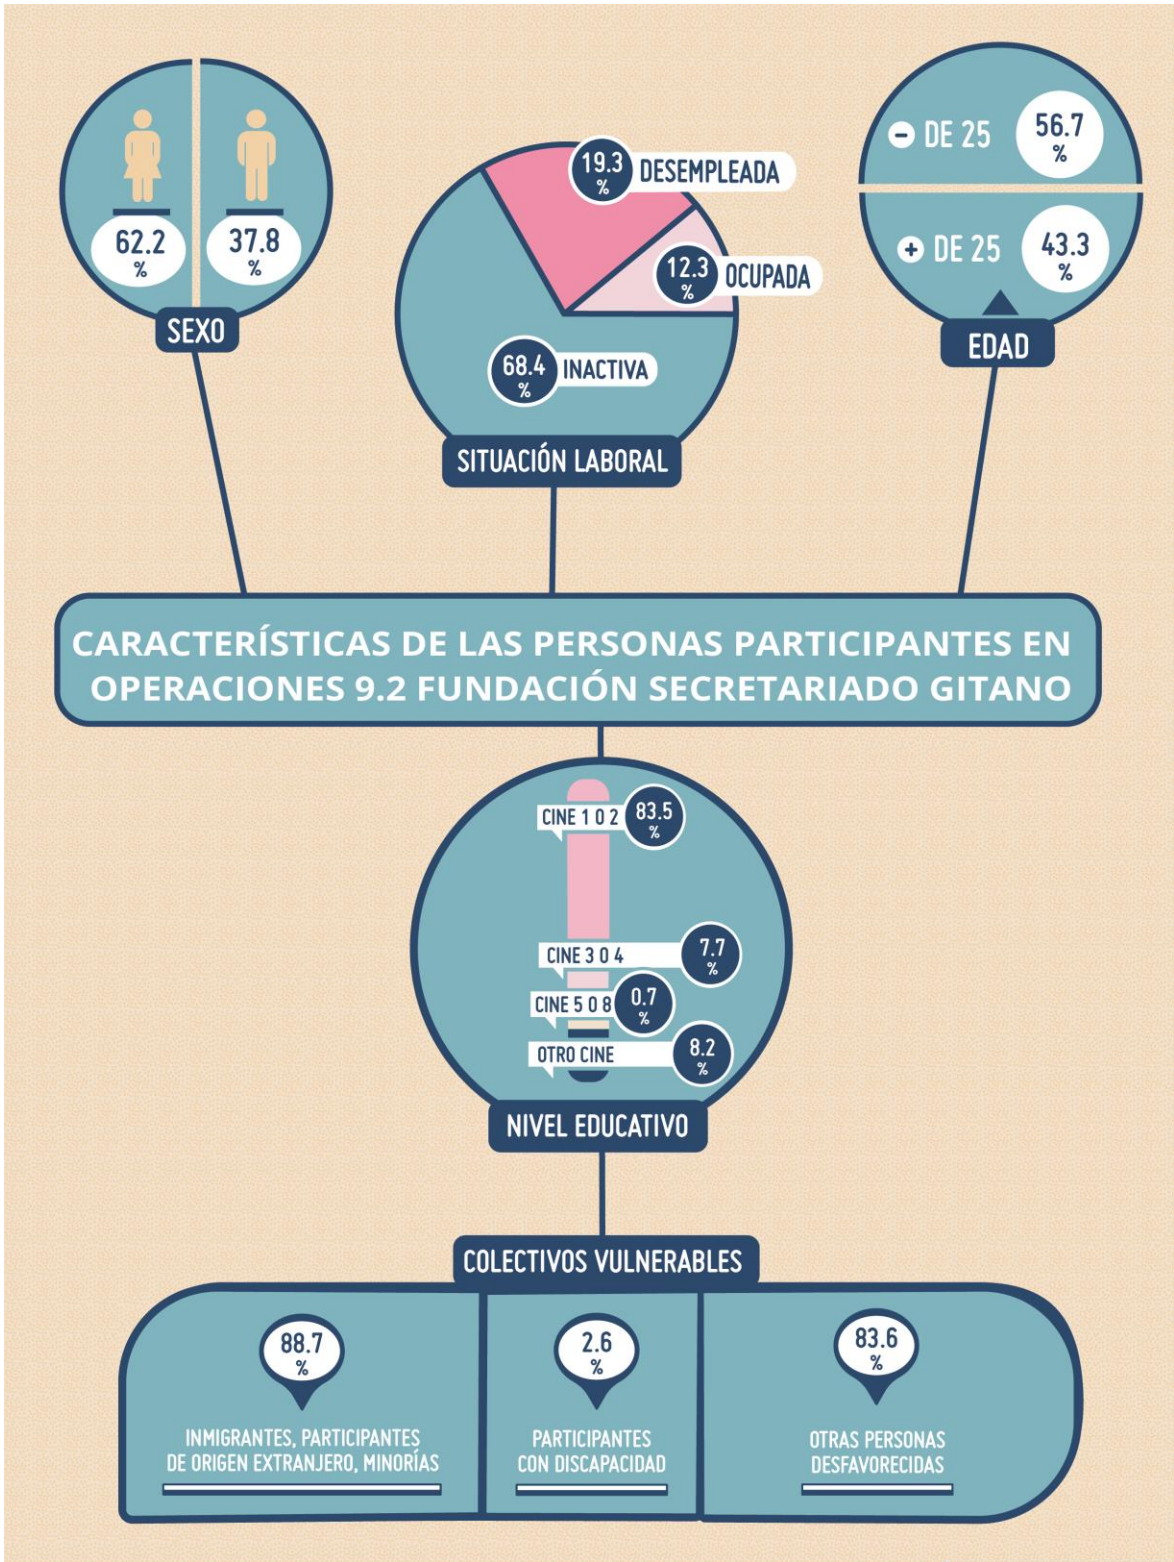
62.2
%

37.8
%

SEXO

19.3
%
DESEMPLEADA

12.3
%
OCUPADA

68.4
%
INACTIVA

SITUACIÓN LABORAL

− DE 25
56.7
%

+ DE 25
43.3
%

EDAD

CARACTERÍSTICAS DE LAS PERSONAS PARTICIPANTES EN OPERACIONES 9.2 FUNDACIÓN SECRETARIADO GITANO

CINE 1 0 2
83.5
%

CINE 3 0 4
7.7
%

CINE 5 0 8
0.7
%

OTRO CINE
8.2
%

NIVEL EDUCATIVO

COLECTIVOS VULNERABLES

88.7
%
INMIGRANTES, PARTICIPANTES DE ORIGEN EXTRANJERO, MINORÍAS

2.6
%
PARTICIPANTES CON DISCAPACIDAD

83.6
%
OTRAS PERSONAS DESFAVORECIDAS